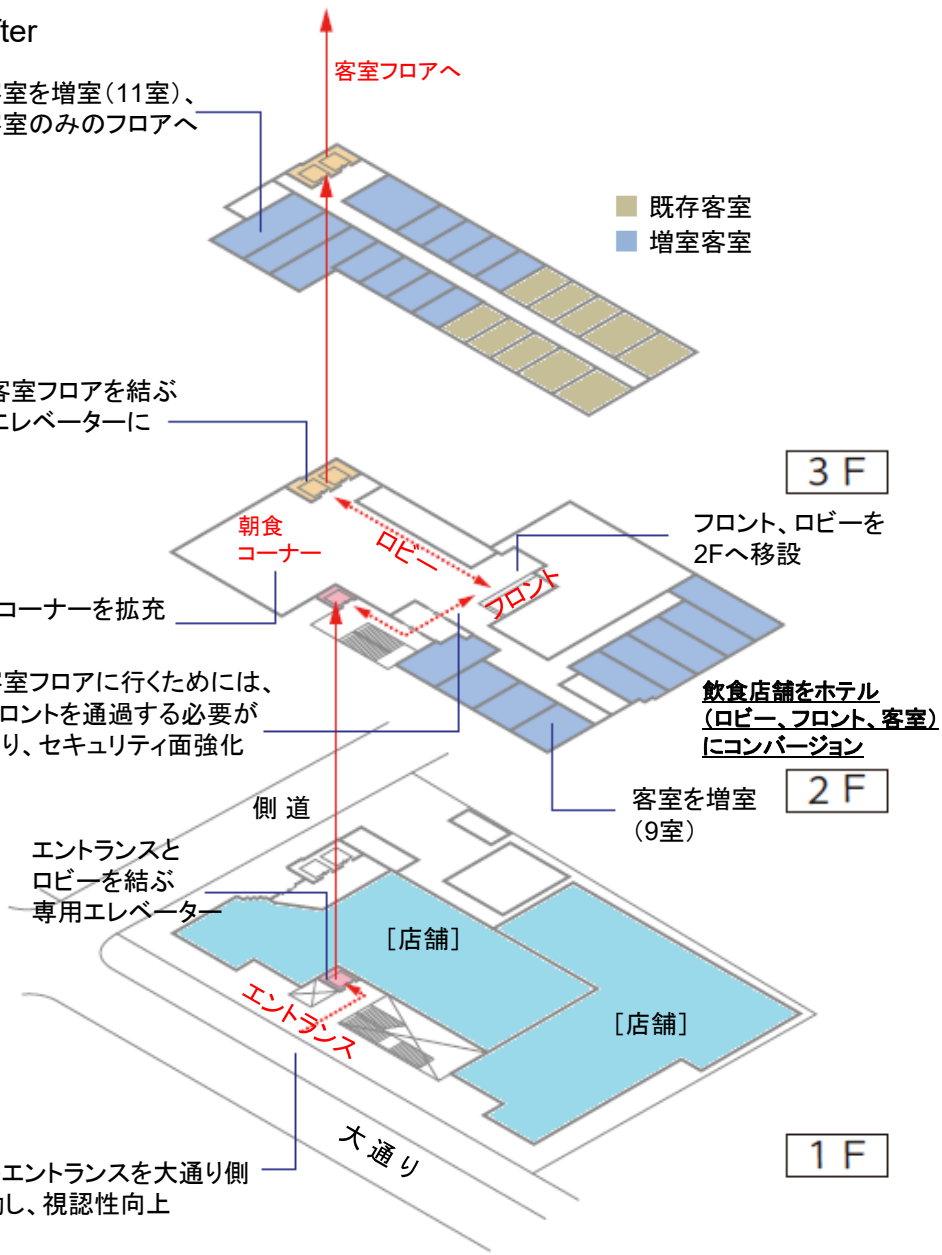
fter

客室フロアへ

室を増室（11室）、
室のみのフロアへ

既存客室
増室客室

客室フロアを結ぶ
エレベーターに

3F

朝食
コーナー

ロビー

フロント

フロント、ロビーを
2Fへ移設

コーナーを拡充

室フロアに行くためには、
ロントを通過する必要が
り、セキュリティ面強化

飲食店舗をホテル
（ロビー、フロント、客室）
にコンバージョン

客室を増室
（9室）

2F

側道

エントランスと
ロビーを結ぶ
専用エレベーター

［店舗］

エントランス

［店舗］

大通り

1F

エントランスを大通り側
し、視認性向上